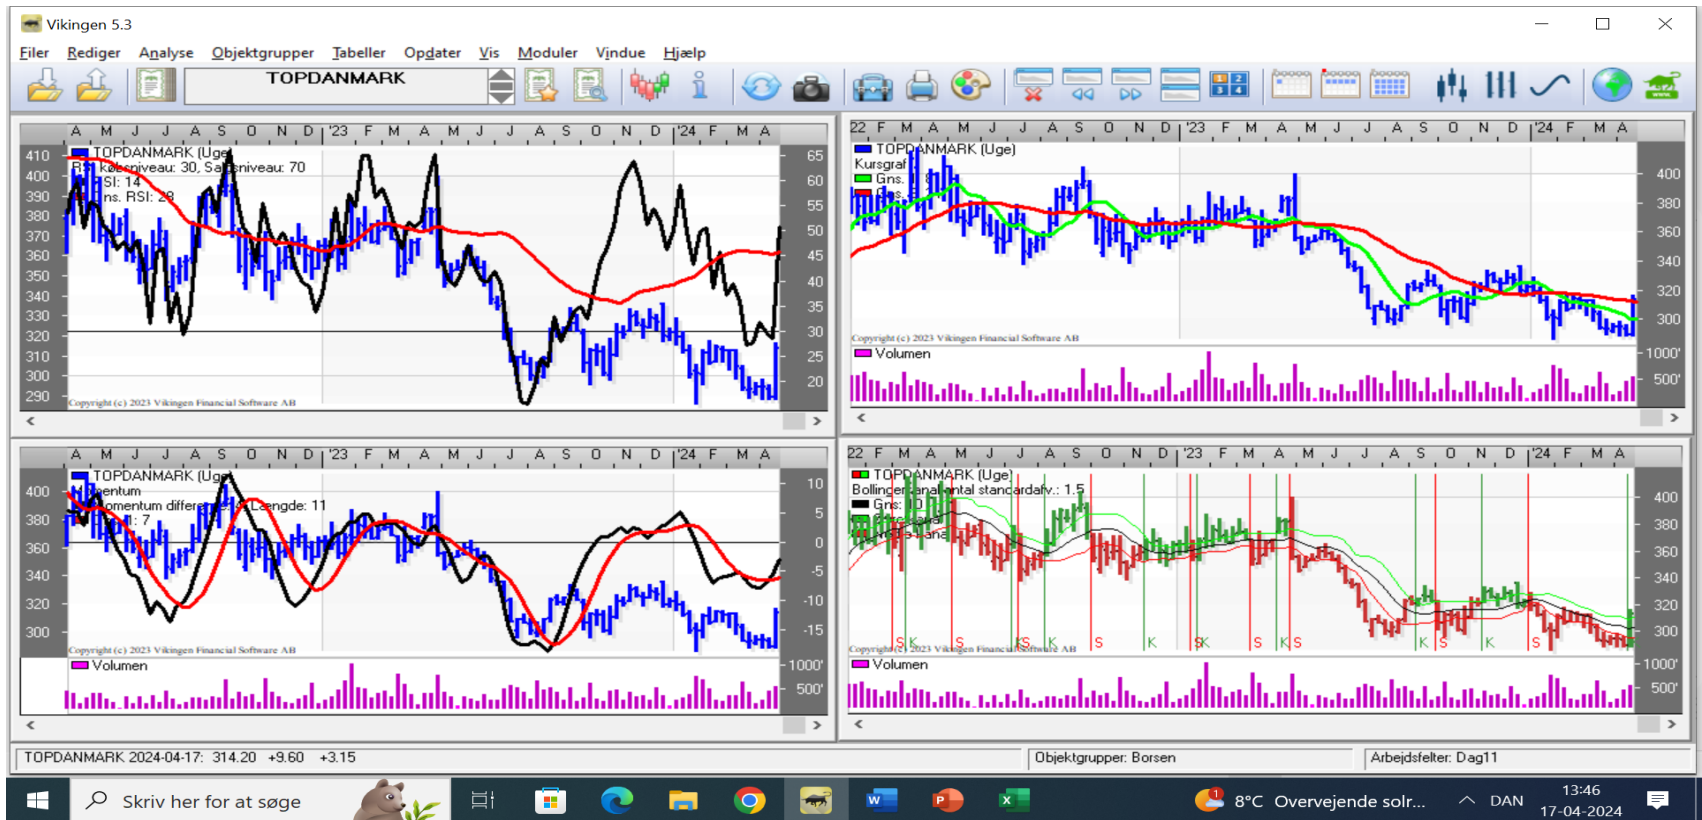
Vikingen 5.3

Filer Rediger Analyse Objektgrupper Tabeller Opdater Vis Moduler Vindue Hjælp

TOPDANMARK

A M J J A S O N D '23 F M A M J J A S O N D '24 F M A

TOPDANMARK (Uge)
RSI købsniveau: 30, Salgsniveau: 70
RSI: 14
Gns. RSI: 28

410 400 390 380 370 360 350 340 330 320 310 300 290

65 60 55 50 45 40 35 30 25 20

Copyright (c) 2023 Vikingen Financial Software AB

22 F M A M J J A S O N D '23 F M A M J J A S O N D '24 F M A

TOPDANMARK (Uge)
Kursgraf
Gns.
Gns.

400 380 360 340 320 300

Copyright (c) 2023 Vikingen Financial Software AB

Volumen

1000' 500'

A M J J A S O N D '23 F M A M J J A S O N D '24 F M A

TOPDANMARK (Uge)
Momentum
Momentum differens Længde: 11
Gns.: 7

400 380 360 340 320 300

10 5 0 -5 -10 -15

Copyright (c) 2023 Vikingen Financial Software AB

Volumen

1000' 500'

22 F M A M J J A S O N D '23 F M A M J J A S O N D '24 F M A

TOPDANMARK (Uge)
Bollinger antal stancardafv.: 1.5
Gns.: 10

400 380 360 340 320 300

S K S K S K S K S K S K S K S K S

Copyright (c) 2023 Vikingen Financial Software AB

Volumen

1000' 500'

TOPDANMARK 2024-04-17: 314.20 +9.60 +3.15

Objektgrupper: Borsen

Arbejdsfelter: Dag11

Skriv her for at søge

8°C Overvejende solr...

DAN

13:46
17-04-2024